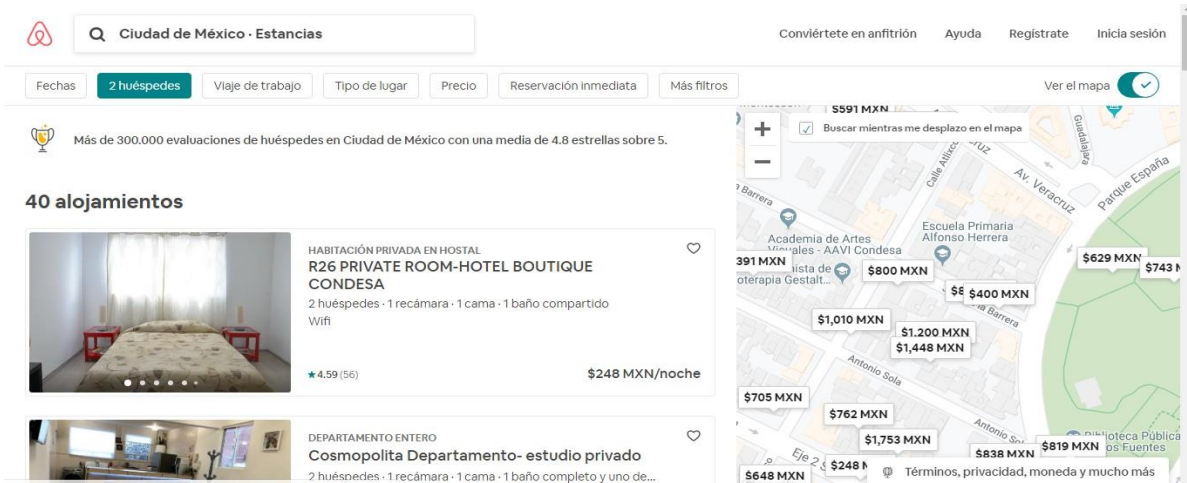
Ciudad de México · Estancias

Conviértete en anfitrión Ayuda Regístrate Inicia sesión

Fechas 2 huéspedes Viaje de trabajo Tipo de lugar Precio Reservación inmediata Más filtros

Ver el mapa

Más de 300.000 evaluaciones de huéspedes en Ciudad de México con una media de 4.8 estrellas sobre 5.

40 alojamientos

HABITACIÓN PRIVADA EN HOSTAL
R26 PRIVATE ROOM-HOTEL BOUTIQUE CONDESA
2 huéspedes · 1 recámara · 1 cama · 1 baño compartido
Wifi

★4.59 (56)
$248 MXN/noche

DEPARTAMENTO ENTERO
Cosmopolita Departamento- estudio privado
2 huéspedes · 1 recámara · 1 cama · 1 baño completo y uno de...

Buscar mientras me desplazo en el mapa

$591 MXN
Calle Atlixco
Av. Veracruz
Parque España
Barrera
Academia de Artes Visuales - AAVI Condesa
Escuela Primaria Alfonso Herrera
391 MXN
$800 MXN
$629 MXN
$743 N
$8
$400 MXN
$1,010 MXN
$1,200 MXN
$1,448 MXN
Antonio Sola
$705 MXN
$762 MXN
$1,753 MXN
Antonio Sola
Biblioteca Pública
$819 MXN
$838 MXN
Eje 2
$248 N
$648 MXN
Términos, privacidad, moneda y mucho más